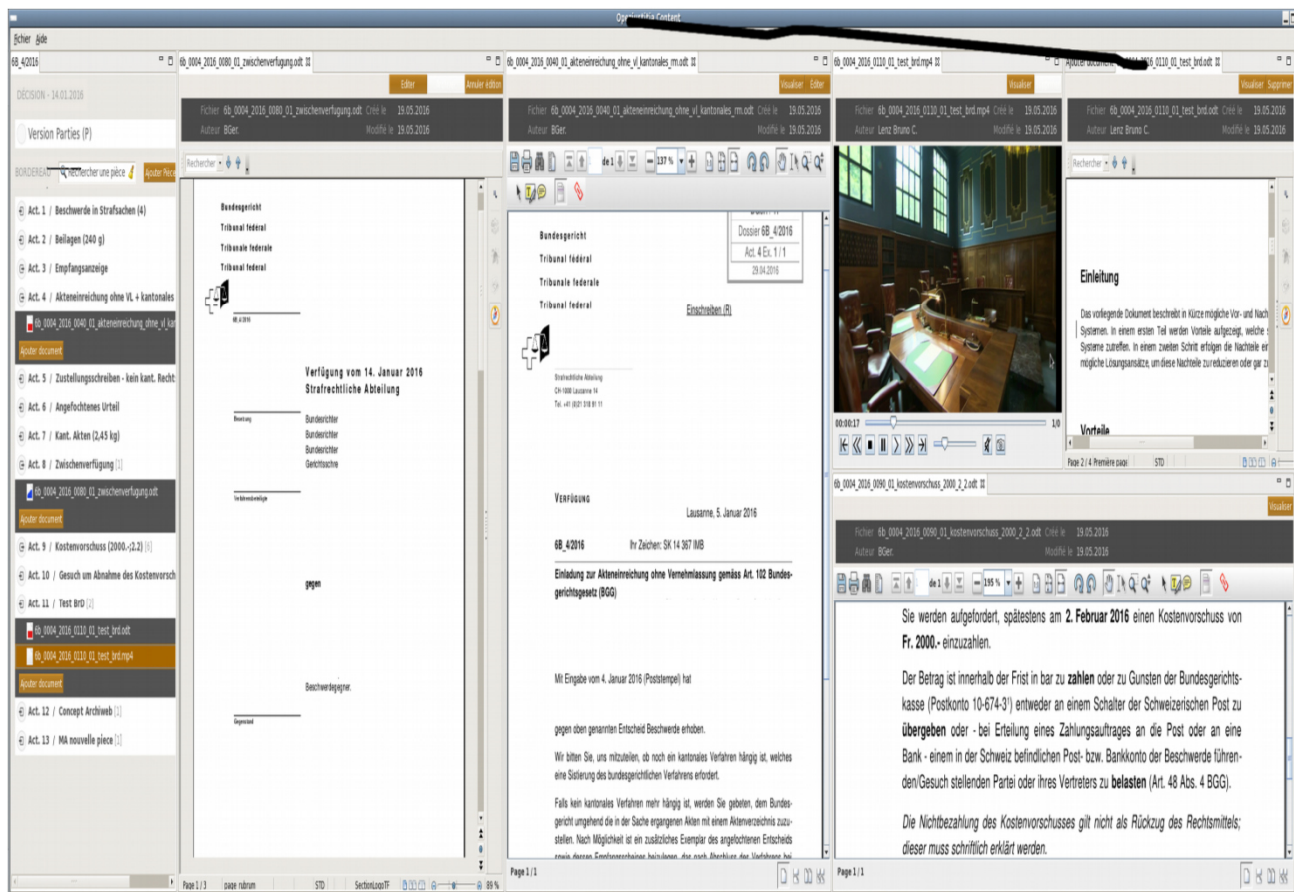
OpenJustitia Content

Fichier Aide

6B_4/2016

DÉCISION - 14.01.2016

Version Parties (P)

BORDEREAU Rechercher une pièce Ajouter Pièce

Act. 1 / Beschwerde in Strafsachen (4)
Act. 2 / Beilagen (240 g)
Act. 3 / Empfangsanzeige
Act. 4 / Akteneinreichung ohne VL + kantonales
6b_0004_2016_0040_01_akteneinreichung_ohne_vl_kar
Ajouter document
Act. 5 / Zustellungsschreiben - kein kant. Recht
Act. 6 / Angefochtenes Urteil
Act. 7 / Kant. Akten (2,45 kg)
Act. 8 / Zwischenverfügung [1]
6b_0004_2016_0080_01_zwischenverfugung.odt
Ajouter document
Act. 9 / Kostenvorschuss (2000.-/2.2) [6]
Act. 10 / Gesuch um Abnahme des Kostenvorsch
Act. 11 / Test BrD [2]
6b_0004_2016_0110_01_test_brd.odt
6b_0004_2016_0110_01_test_brd.mp4
Ajouter document
Act. 12 / Concept Archiweb [1]
Act. 13 / MA nouvelle piece [1]

6b_0004_2016_0080_01_zwischenverfugung.odt

Editer Annuler edition

Fichier 6b_0004_2016_0080_01_zwischenverfugung.odt Créé le 19.05.2016
Auteur BGer. Modifié le 19.05.2016

Rechercher

Bundesgericht
Tribunal fédéral
Tribunale federale
Tribunal federal

6B_4/2016

Verfügung vom 14. Januar 2016
Strafrechtliche Abteilung

Besetzung
Bundesrichter
Bundesrichter
Bundesrichter
Gerichtsschre

Verfahrensbeteiligte

gegen

Beschwerdegegner.

Gegenstand

Page 1 / 3 page rubrum STD SectionLogoTF 89 %

6b_0004_2016_0040_01_akteneinreichung_ohne_vl_kantonales_rm.odt

Visualiser Editer

Fichier 6b_0004_2016_0040_01_akteneinreichung_ohne_vl_kantonales_rm.odt Créé le 19.05.2016
Auteur BGer. Modifié le 19.05.2016

de 1 137 %

Dossier 6B_4/2016
Act. 4 Ex. 1 / 1
29.04.2016

Bundesgericht
Tribunal fédéral
Tribunale federale
Tribunal federal

Einschreiben (R)

Strafrechtliche Abteilung
CH-1000 Lausanne 14
Tel. +41 (0)21 318 91 11

VERFÜGUNG

Lausanne, 5. Januar 2016

6B_4/2016 Ihr Zeichen: SK 14 367 IMB

Einladung zur Akteneinreichung ohne Vernehmlassung gemäss Art. 102 Bundesgerichtsgesetz (BGG)

Mit Eingabe vom 4. Januar 2016 (Poststempel) hat

gegen oben genannten Entscheid Beschwerde erhoben.

Wir bitten Sie, uns mitzuteilen, ob noch ein kantonales Verfahren hängig ist, welches eine Sistierung des bundesgerichtlichen Verfahrens erfordert.

Falls kein kantonales Verfahren mehr hängig ist, werden Sie gebeten, dem Bundesgericht umgehend die in der Sache ergangenen Akten mit einem Aktenverzeichnis zuzustellen. Nach Möglichkeit ist ein zusätzliches Exemplar des angefochtenen Entscheids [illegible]

Page 1 / 1

6b_0004_2016_0110_01_test_brd.mp4

Visualiser

Fichier 6b_0004_2016_0110_01_test_brd.mp4 Créé le 19.05.2016
Auteur Lenz Bruno C. Modifié le 19.05.2016

00:00:17 1/0

Ajouter document 6b_0004_2016_0110_01_test_brd.odt

Visualiser Supprimer

Fichier 6b_0004_2016_0110_01_test_brd.odt Créé le 19.05.2016
Auteur Lenz Bruno C. Modifié le 19.05.2016

Rechercher

Einleitung

Das vorliegende Dokument beschreibt in Kürze mögliche Vor- und Nach Systemen. In einem ersten Teil werden Vorteile aufgezeigt, welche s Systeme zutreffen. In einem zweiten Schritt erfolgen die Nachteile ein mögliche Lösungsansätze, um diese Nachteile zu reduzieren oder gar zu

Vorteile

Page 2 / 4 Première page STD

6b_0004_2016_0090_01_kostenvorschuss_2000_2_2.odt

Visualiser

Fichier 6b_0004_2016_0090_01_kostenvorschuss_2000_2_2.odt Créé le 19.05.2016
Auteur BGer. Modifié le 19.05.2016

de 1 195 %

Sie werden aufgefordert, spätestens am 2. Februar 2016 einen Kostenvorschuss von Fr. 2000.- einzuzahlen.

Der Betrag ist innerhalb der Frist in bar zu zahlen oder zu Gunsten der Bundesgerichtskasse (Postkonto 10-674-3¹) entweder an einem Schalter der Schweizerischen Post zu übergeben oder - bei Erteilung eines Zahlungsauftrages an die Post oder an eine Bank - einem in der Schweiz befindlichen Post- bzw. Bankkonto der Beschwerde führenden/Gesuch stellenden Partei oder ihres Vertreters zu belasten (Art. 48 Abs. 4 BGG).

Die Nichtbezahlung des Kostenvorschusses gilt nicht als Rückzug des Rechtsmittels; dieser muss schriftlich erklärt werden.

Page 1 / 1